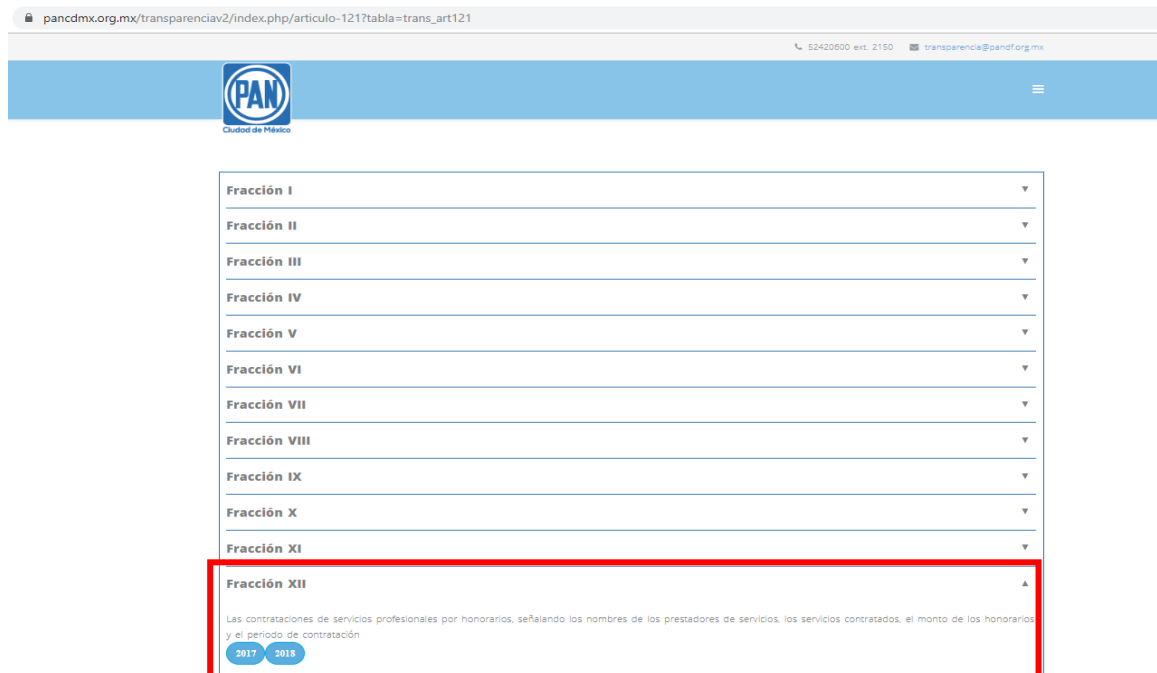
pancdmx.org.mx/transparenciav2/index.php/articulo-121?tabla=trans_art121

52420600 ext. 2150 transparencia@pandf.org.mx

PAN
Ciudad de México

Fracción I
Fracción II
Fracción III
Fracción IV
Fracción V
Fracción VI
Fracción VII
Fracción VIII
Fracción IX
Fracción X
Fracción XI
Fracción XII

Las contrataciones de servicios profesionales por honorarios, señalando los nombres de los prestadores de servicios, los servicios contratados, el monto de los honorarios y el periodo de contratación

2017 2018